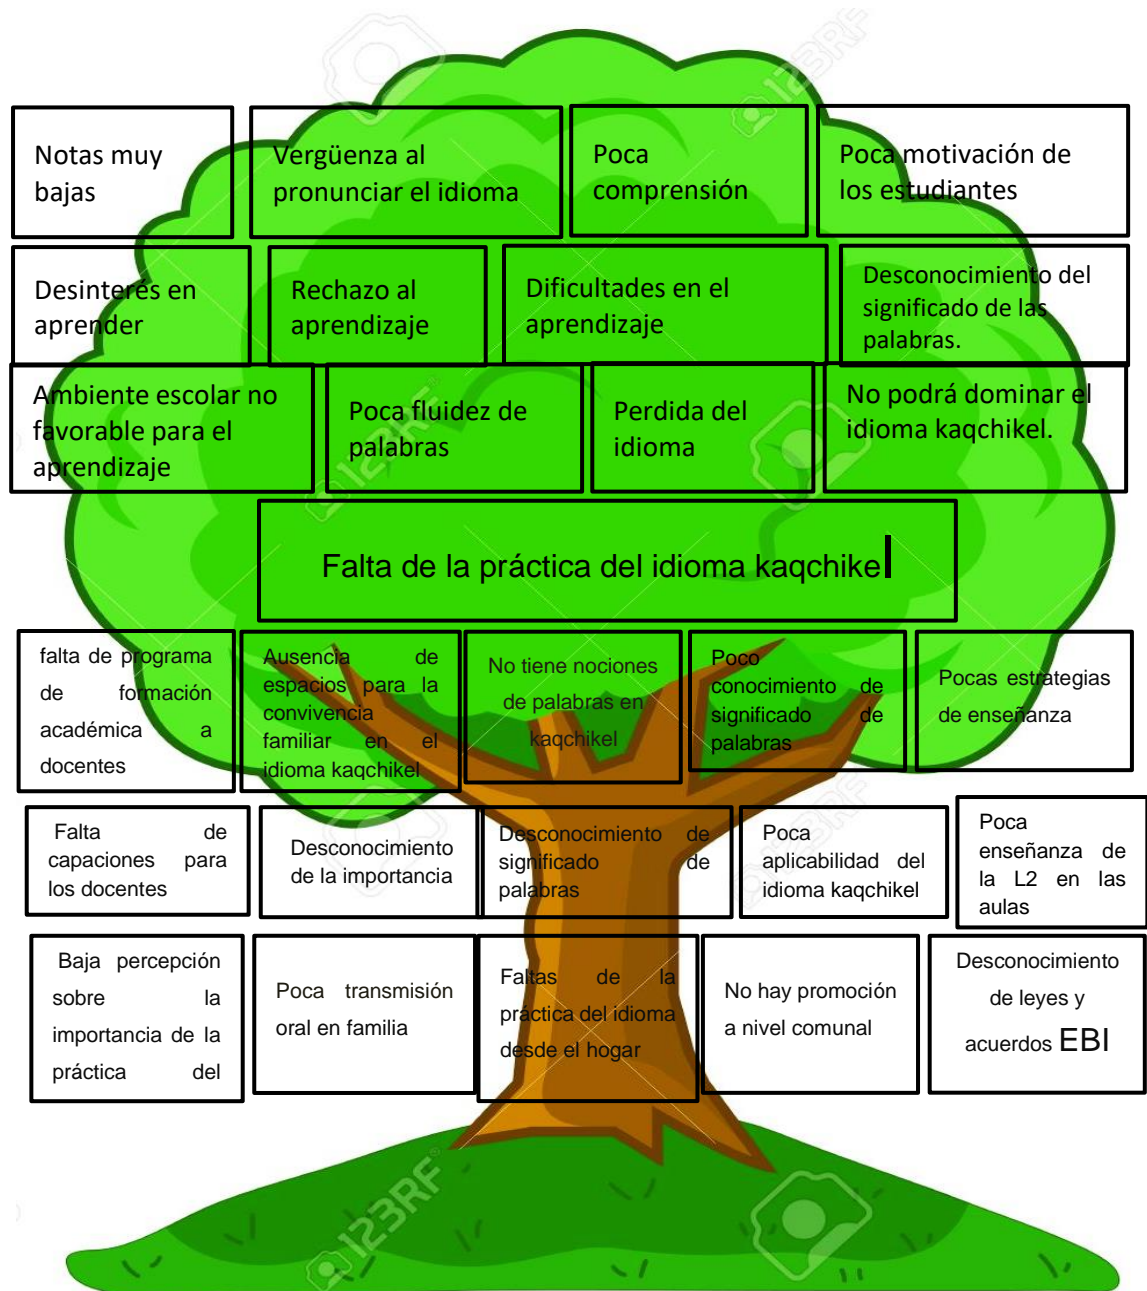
Notas muy bajas

Vergüenza al pronunciar el idioma

Poca comprensión

Poca motivación de los estudiantes

Desinterés en aprender

Rechazo al aprendizaje

Dificultades en el aprendizaje

Desconocimiento del significado de las palabras.

Ambiente escolar no favorable para el aprendizaje

Poca fluidez de palabras

Perdida del idioma

No podrá dominar el idioma kaqchikel.

Falta de la práctica del idioma kaqchikel

falta de programa de formación académica a docentes

Ausencia de espacios para la convivencia familiar en el idioma kaqchikel

No tiene nociones de palabras en kaqchikel

Poco conocimiento de significado de palabras

Pocas estrategias de enseñanza

Falta de capaciones para los docentes

Desconocimiento de la importancia

Desconocimiento de significado de palabras

Poca aplicabilidad del idioma kaqchikel

Poca enseñanza de la L2 en las aulas

Baja percepción sobre la importancia de la práctica del

Poca transmisión oral en familia

Faltas de la práctica del idioma desde el hogar

No hay promoción a nivel comunal

Desconocimiento de leyes y acuerdos EBI

123RF